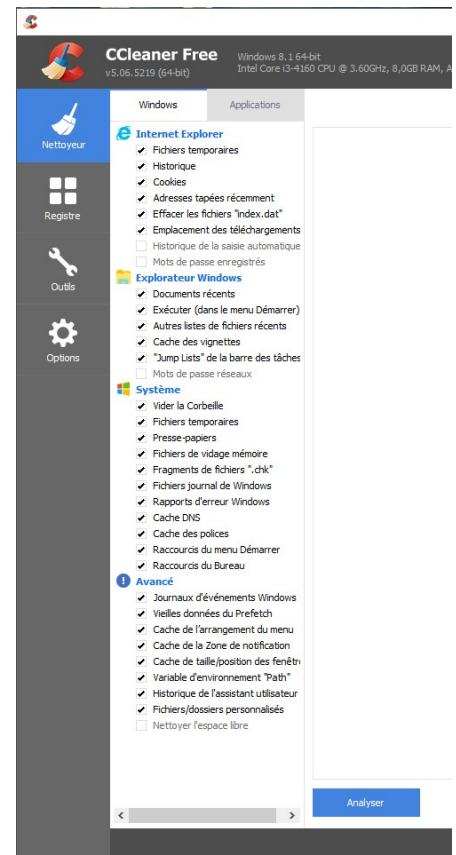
CCleaner Free
v5.06.5219 (64-bit)
Windows 8.1 64-bit
Intel Core i3-4160 CPU @ 3.60GHz, 8,0GB RAM, A

Nettoyeur
Registre
Outils
Options

Windows
Applications

Internet Explorer
Fichiers temporaires
Historique
Cookies
Adresses tapées récemment
Effacer les fichiers "index.dat"
Emplacement des téléchargements
Historique de la saisie automatique
Mots de passe enregistrés

Explorateur Windows
Documents récents
Exécuter (dans le menu Démarrer)
Autres listes de fichiers récents
Cache des vignettes
"Jump Lists" de la barre des tâches
Mots de passe réseaux

Système
Vider la Corbeille
Fichiers temporaires
Presse-papiers
Fichiers de vidage mémoire
Fragments de fichiers ".chk"
Fichiers journal de Windows
Rapports d'erreur Windows
Cache DNS
Cache des polices
Raccourcis du menu Démarrer
Raccourcis du Bureau

Avancé
Journaux d'événements Windows
Vieilles données du Prefetch
Cache de l'arrangement du menu
Cache de la Zone de notification
Cache de taille/position des fenêtr
Variable d'environnement "Path"
Historique de l'assistant utilisateur
Fichiers/dossiers personnalisés
Nettoyer l'espace libre

Analyser